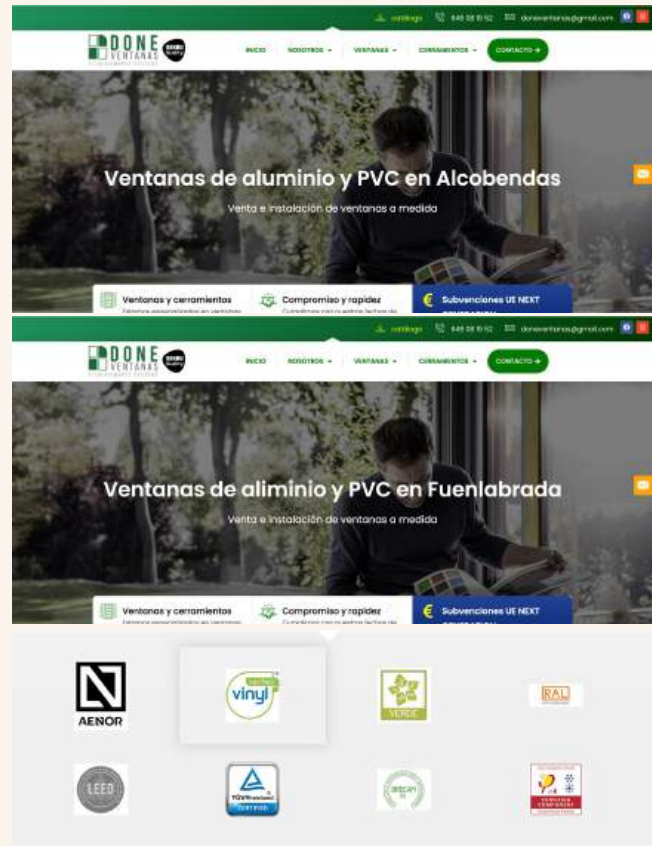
catálogo 649 08 19 52 doneventanas@gmail.com

DONE VENTANAS

INICIO NOSOTROS VENTANAS CERRAMIENTOS CONTACTO

Ventanas de aluminio y PVC en Alcobendas

Venta e instalación de ventanas a medida

Ventanas y cerramientos

Compromiso y rapidez

Subvenciones UE NEXT

catálogo 649 08 19 52 doneventanas@gmail.com

DONE VENTANAS

INICIO NOSOTROS VENTANAS CERRAMIENTOS CONTACTO

Ventanas de aliminio y PVC en Fuenlabrada

Venta e instalación de ventanas a medida

Ventanas y cerramientos

Compromiso y rapidez

Subvenciones UE NEXT

N AENOR

vinyl

VERDE

RAL

LEED

TÜV

BREEAM